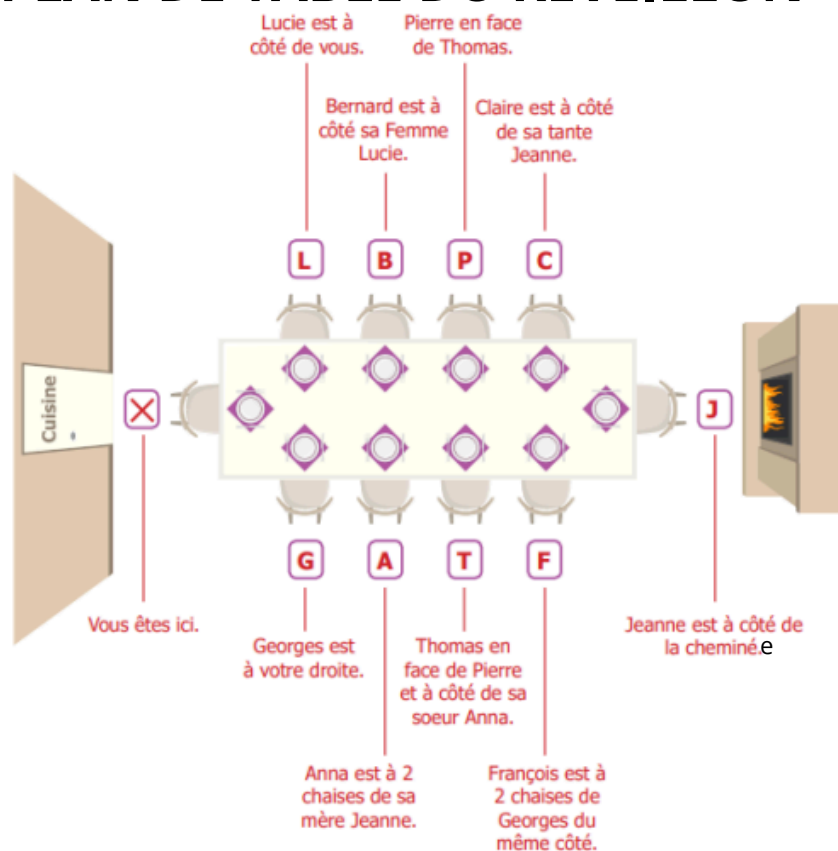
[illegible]

Lucie est à côté de vous.

Pierre en face de Thomas.

Bernard est à côté sa Femme Lucie.

Claire est à côté de sa tante Jeanne.

L B P C

Cuisine

X

J

G A T F

Vous êtes ici.

Georges est à votre droite.

Thomas en face de Pierre et à côté de sa soeur Anna.

Jeanne est à côté de la cheminé.e

Anna est à 2 chaises de sa mère Jeanne.

François est à 2 chaises de Georges du même côté.